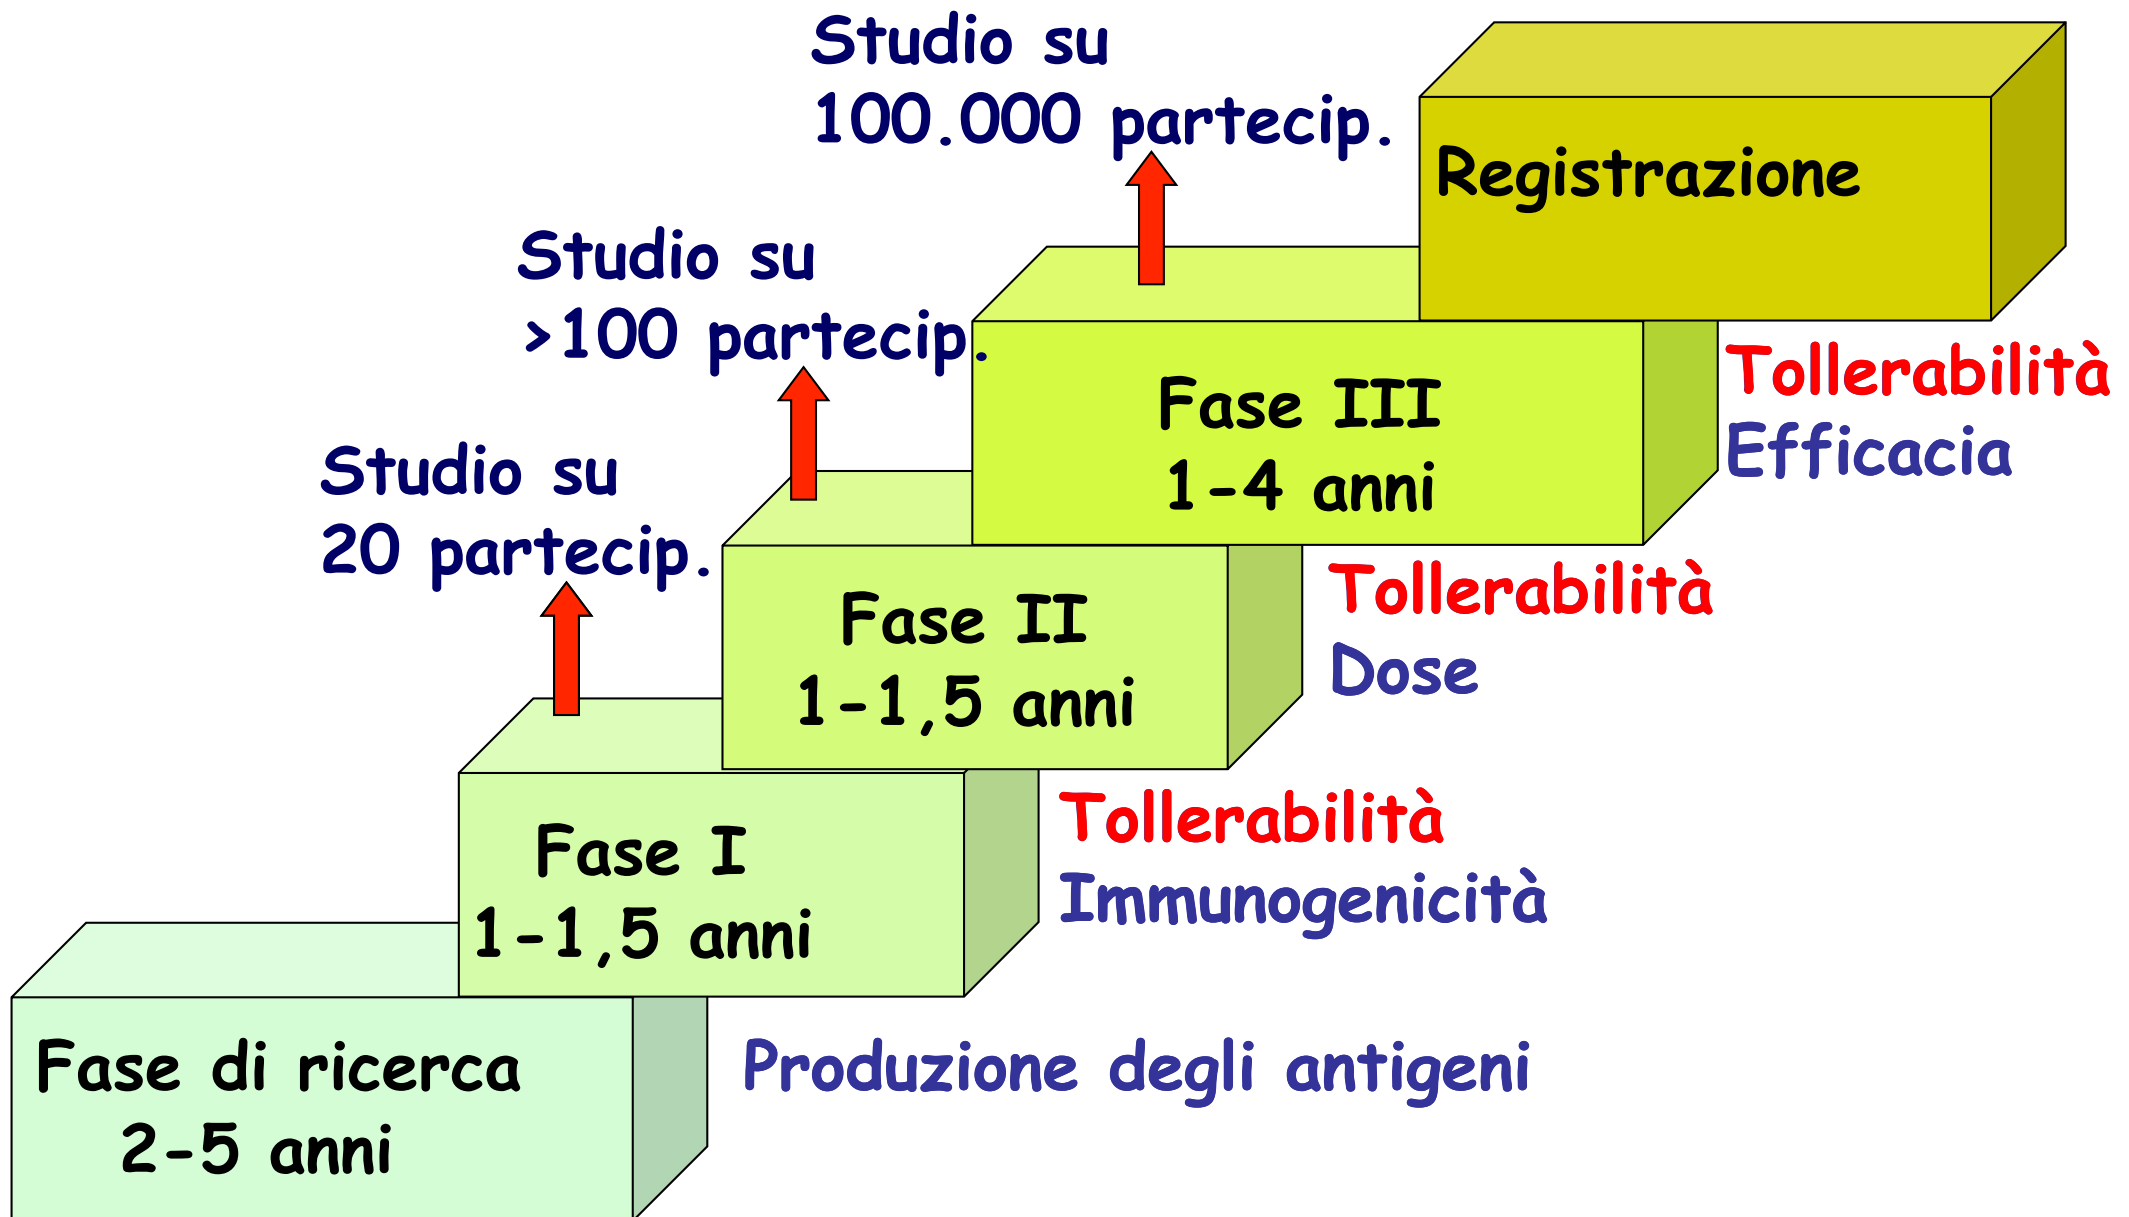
Studio su
100.000 partecip.

Registrazione

Studio su
>100 partecip.

Fase III
1-4 anni

Tollerabilità
Efficacia

Studio su
20 partecip.

Fase II
1-1,5 anni

Tollerabilità
Dose

Fase I
1-1,5 anni

Tollerabilità
Immunogenicità

Fase di ricerca
2-5 anni

Produzione degli antigeni